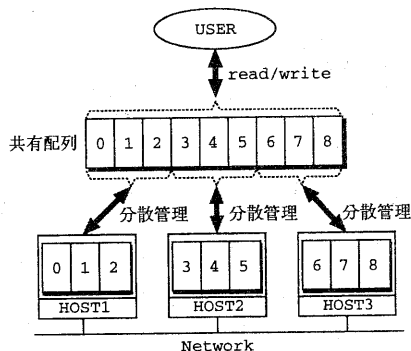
USER

read/write

共有配列

| 0 | 1 | 2 | 3 | 4 | 5 | 6 | 7 | 8 |
|---|---|---|---|---|---|---|---|---|

分散管理

分散管理

分散管理

| 0 | 1 | 2 |
|---|---|---|

HOST1

| 3 | 4 | 5 |
|---|---|---|

HOST2

| 6 | 7 | 8 |
|---|---|---|

HOST3

Network